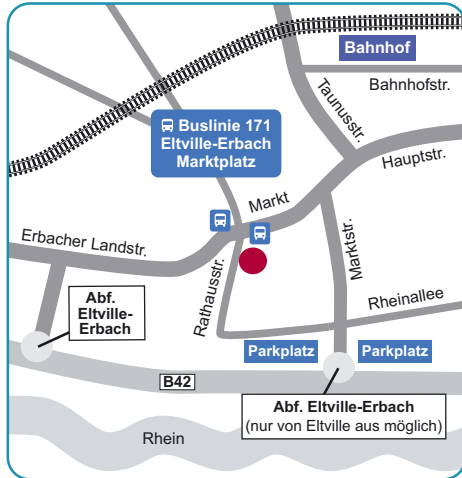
Bahnhof

Bahnhofstr.

Taunusstr.

Buslinie 171
Eltville-Erbach
Marktplatz

Hauptstr.

Markt

Erbacher Landstr.

Marktstr.

Rathausstr.

Rheinallee

Abf.
Eltville-
Erbach

Parkplatz

Parkplatz

B42

Abf. Eltville-Erbach
(nur von Eltville aus möglich)

Rhein